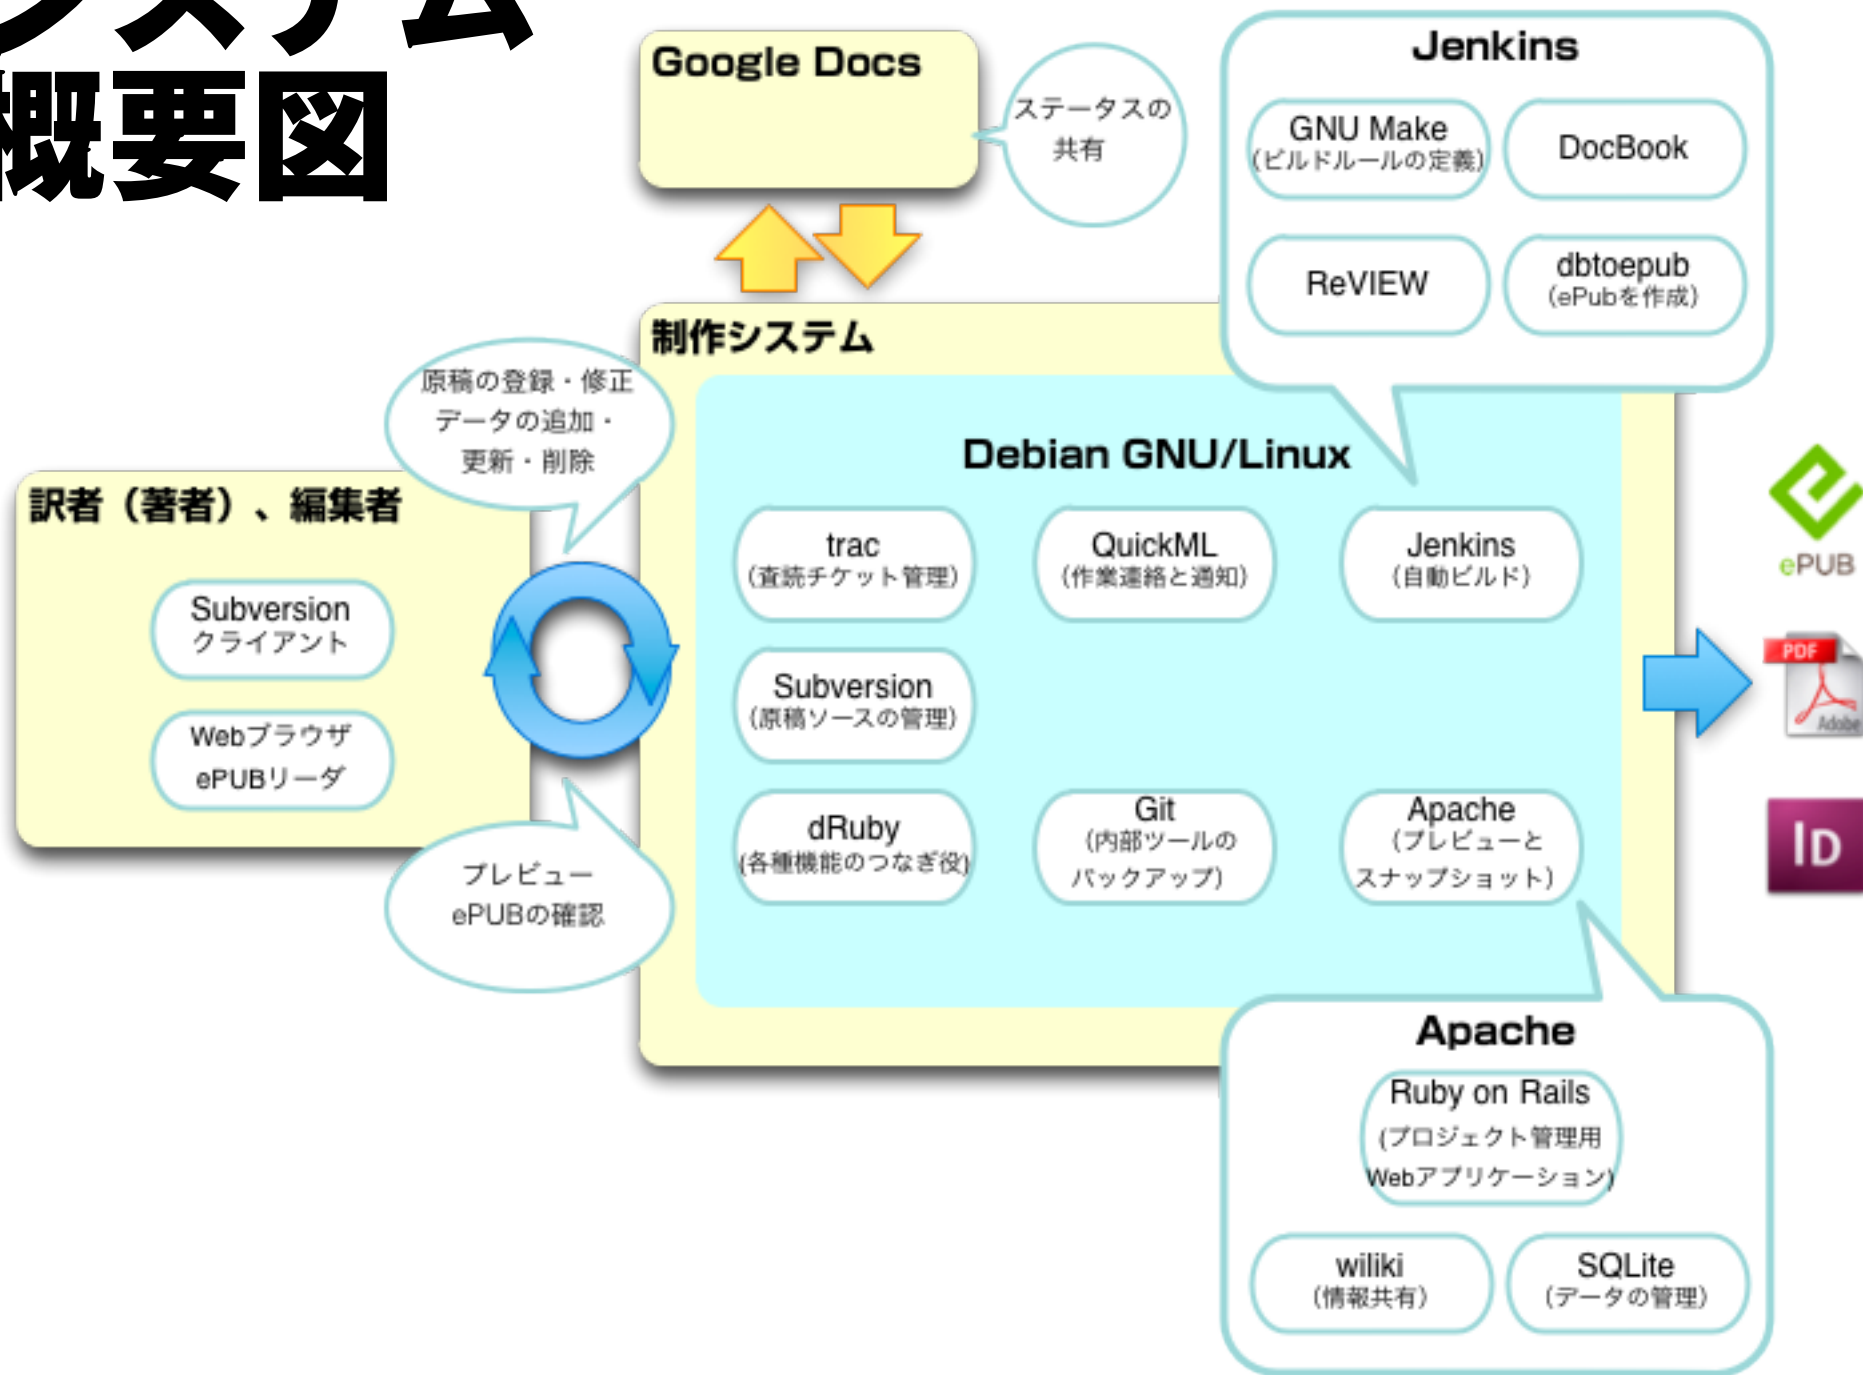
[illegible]システム
概要図

Google Docs

ステータスの共有

Jenkins

GNU Make
(ビルドルールの定義)

DocBook

ReVIEW

dbtoepub
(ePubを作成)

制作システム

原稿の登録・修正
データの追加・
更新・削除

Debian GNU/Linux

訳者（著者）、編集者

Subversion
クライアント

Webブラウザ
ePUBリーダ

trac
(査読チケット管理)

QuickML
(作業連絡と通知)

Jenkins
(自動ビルド)

Subversion
(原稿ソースの管理)

dRuby
(各種機能のつなぎ役)

Git
(内部ツールの
バックアップ)

Apache
(プレビューと
スナップショット)

プレビュー
ePUBの確認

ePUB

PDF

Adobe

ID

Apache

Ruby on Rails
(プロジェクト管理用
Webアプリケーション)

wiliki
(情報共有)

SQLite
(データの管理)